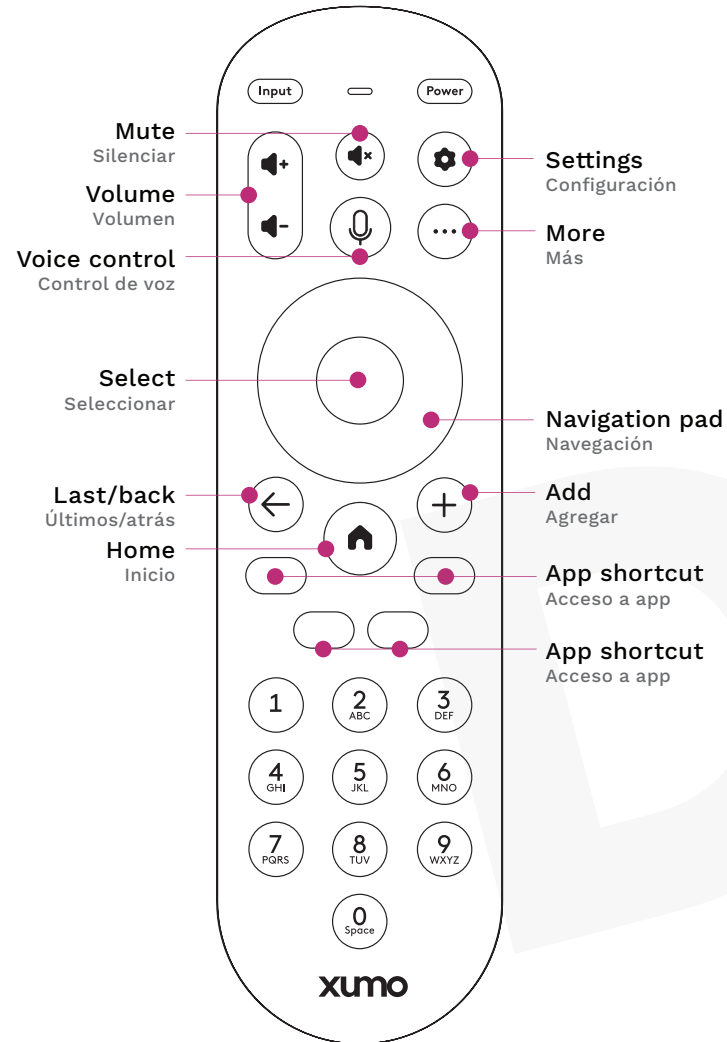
Input
Power

Mute
Silenciar

Volume
Volumen

Voice control
Control de voz

Settings
Configuración

More
Más

Select
Seleccionar

Navigation pad
Navegación

Last/back
Últimos/atrás

Add
Agregar

Home
Inicio

App shortcut
Acceso a app

App shortcut
Acceso a app

1
2 ABC
3 DEF
4 GHI
5 JKL
6 MNO
7 PQRS
8 TUV
9 WXYZ
0 Space

xumo